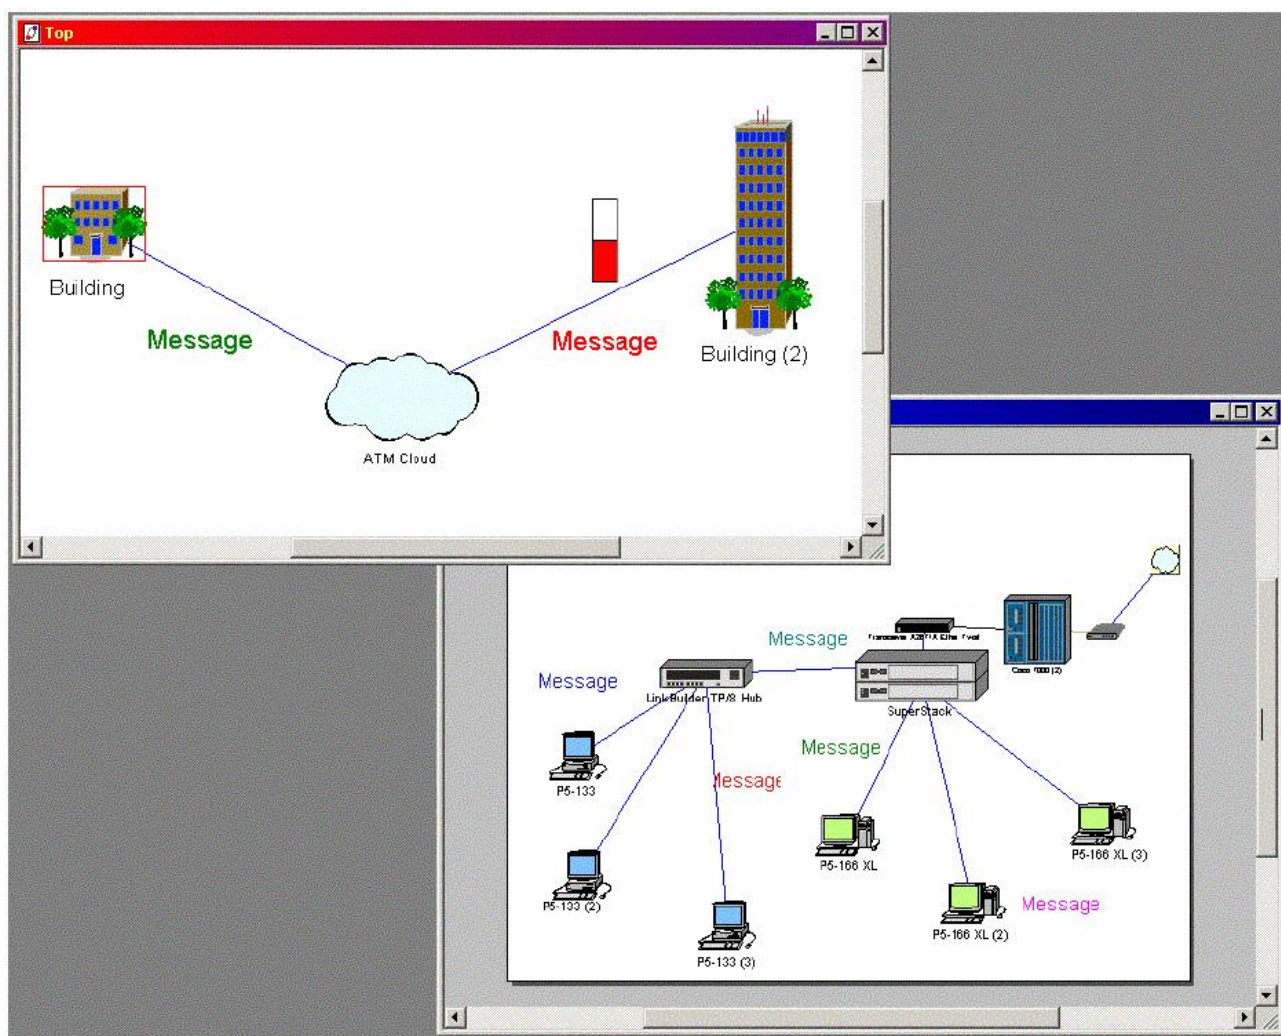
Top

Building

Message

Message

Building (2)

ATM Cloud

Message

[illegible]

Cisco 7000 (2)

Message

LinkBuilder TP/8 Hub

SuperStack

P5-133

Message

lessage

P5-166 XL

P5-166 XL (3)

P5-133 (2)

P5-133 (3)

P5-166 XL (2)

Message